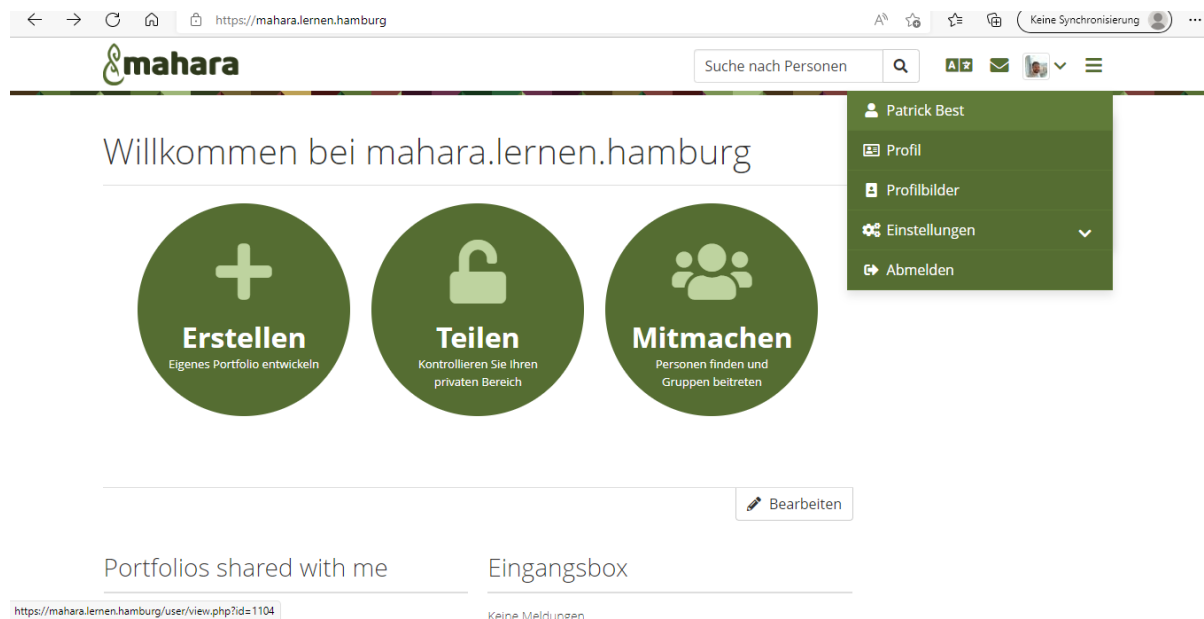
https://mahara.lernen.hamburg

Keine Synchronisierung

mahara

Suche nach Personen

Patrick Best
Profil
Profilbilder
Einstellungen
Abmelden

Willkommen bei mahara.lernen.hamburg

Erstellen
Eigenes Portfolio entwickeln

Teilen
Kontrollieren Sie Ihren privaten Bereich

Mitmachen
Personen finden und Gruppen beitreten

Bearbeiten

Portfolios shared with me

Eingangsbox

Keine Meldungen

https://mahara.lernen.hamburg/user/view.php?id=1104